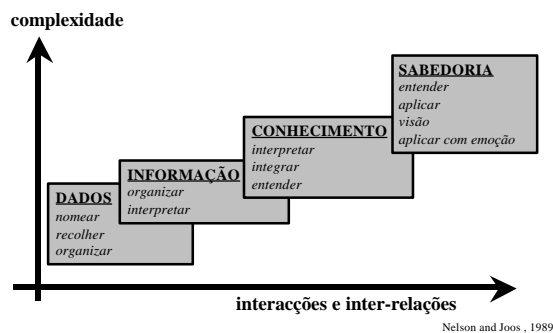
complexidade

SABEDORIA
entender
aplicar
visão
aplicar com emoção

CONHECIMENTO
interpretar
integrar
entender

INFORMAÇÃO
organizar
interpretar

DADOS
nomear
recolher
organizar

interacções e inter-relações

Nelson and Joos , 1989